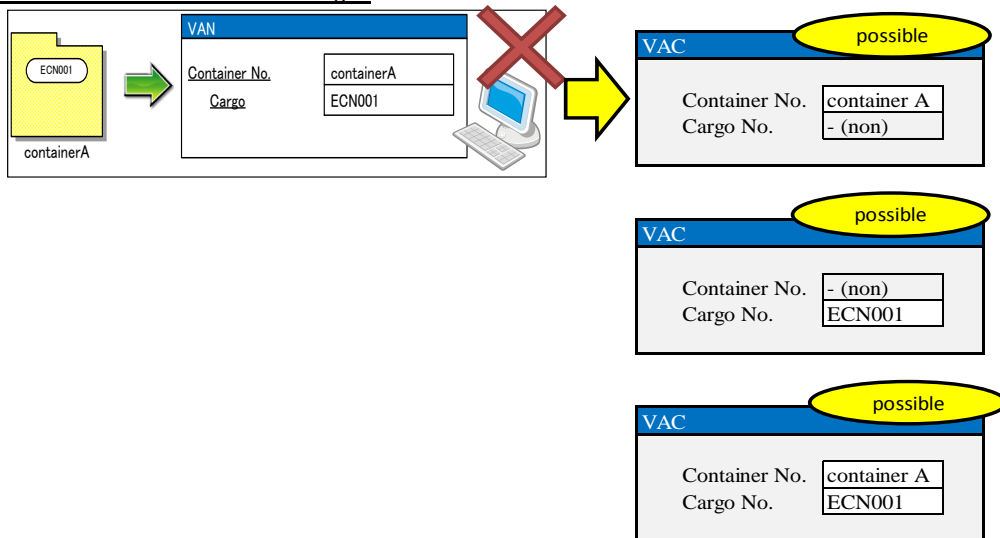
ECN001

containerA

VAN

Container No. | containerA

Cargo | ECN001

VAC

possible

Container No. container A

Cargo No. - (non)

VAC

possible

Container No. - (non)

Cargo No. ECN001

VAC

possible

Container No. container A

Cargo No. ECN001